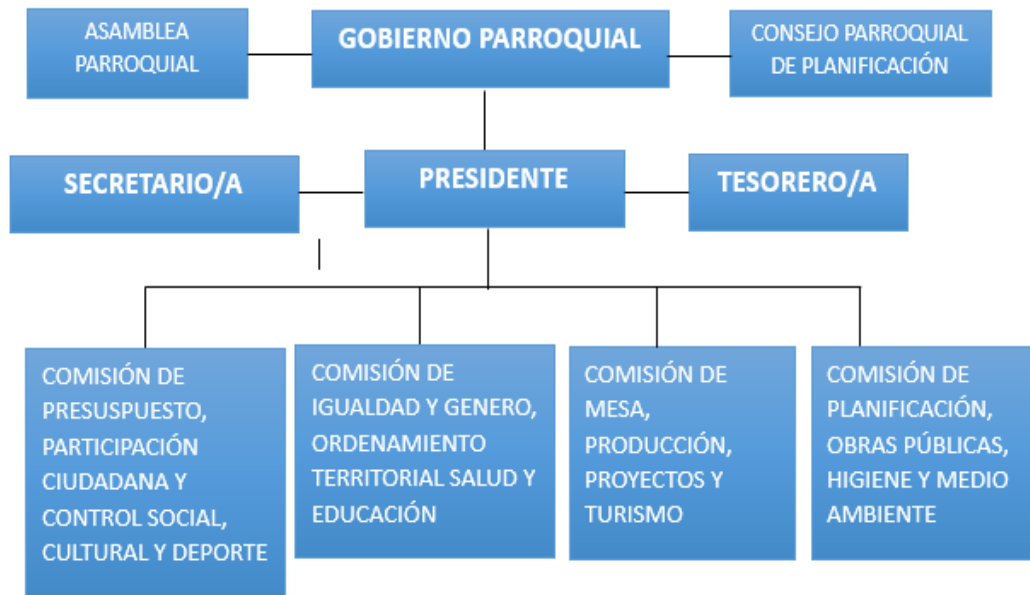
ASAMBLEA PARROQUIAL

GOBIERNO PARROQUIAL

CONSEJO PARROQUIAL DE PLANIFICACIÓN

SECRETARIO/A

PRESIDENTE

TESORERO/A

COMISIÓN DE PRESUSPUESTO, PARTICIPACIÓN CIUDADANA Y CONTROL SOCIAL, CULTURAL Y DEPORTE

COMISIÓN DE IGUALDAD Y GENERO, ORDENAMIENTO TERRITORIAL SALUD Y EDUCACIÓN

COMISIÓN DE MESA, PRODUCCIÓN, PROYECTOS Y TURISMO

COMISIÓN DE PLANIFICACIÓN, OBRAS PÚBLICAS, HIGIENE Y MEDIO AMBIENTE